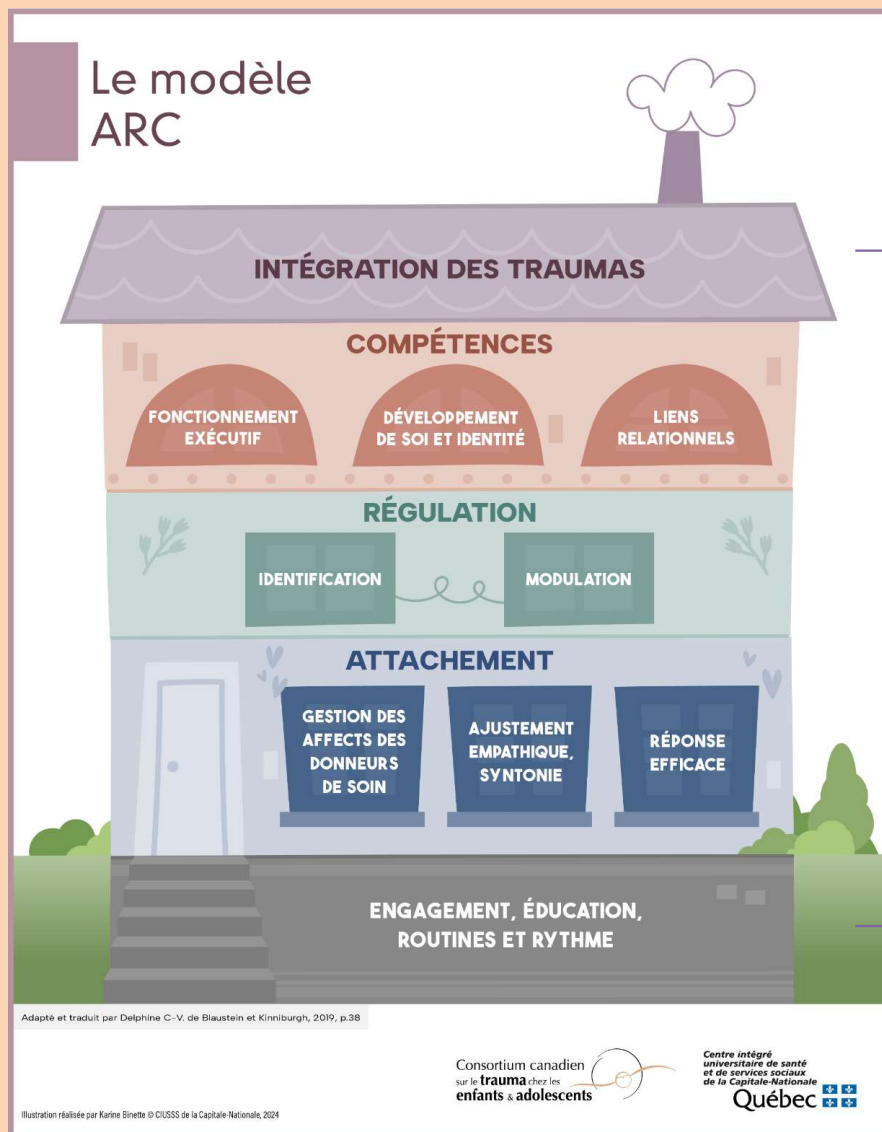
Le modèle ARC

INTÉGRATION DES TRAUMAS

COMPÉTENCES

FONCTIONNEMENT EXÉCUTIF

DÉVELOPPEMENT DE SOI ET IDENTITÉ

LIENS RELATIONNELS

RÉGULATION

IDENTIFICATION

MODULATION

ATTACHEMENT

GESTION DES AFFECTS DES DONNEURS DE SOIN

AJUSTEMENT EMPATHIQUE, SYNTONIE

RÉPONSE EFFICACE

ENGAGEMENT, ÉDUCATION, ROUTINES ET RYTHME

Adapté et traduit par Delphine C-V. de Blaustein et Kinniburgh, 2019, p.38

Consortium canadien sur le trauma chez les enfants & adolescents

Centre intégré universitaire de santé et de services sociaux de la Capitale-Nationale
Québec

Illustration réalisée par Karine Binette © CIUSSS de la Capitale-Nationale, 2024